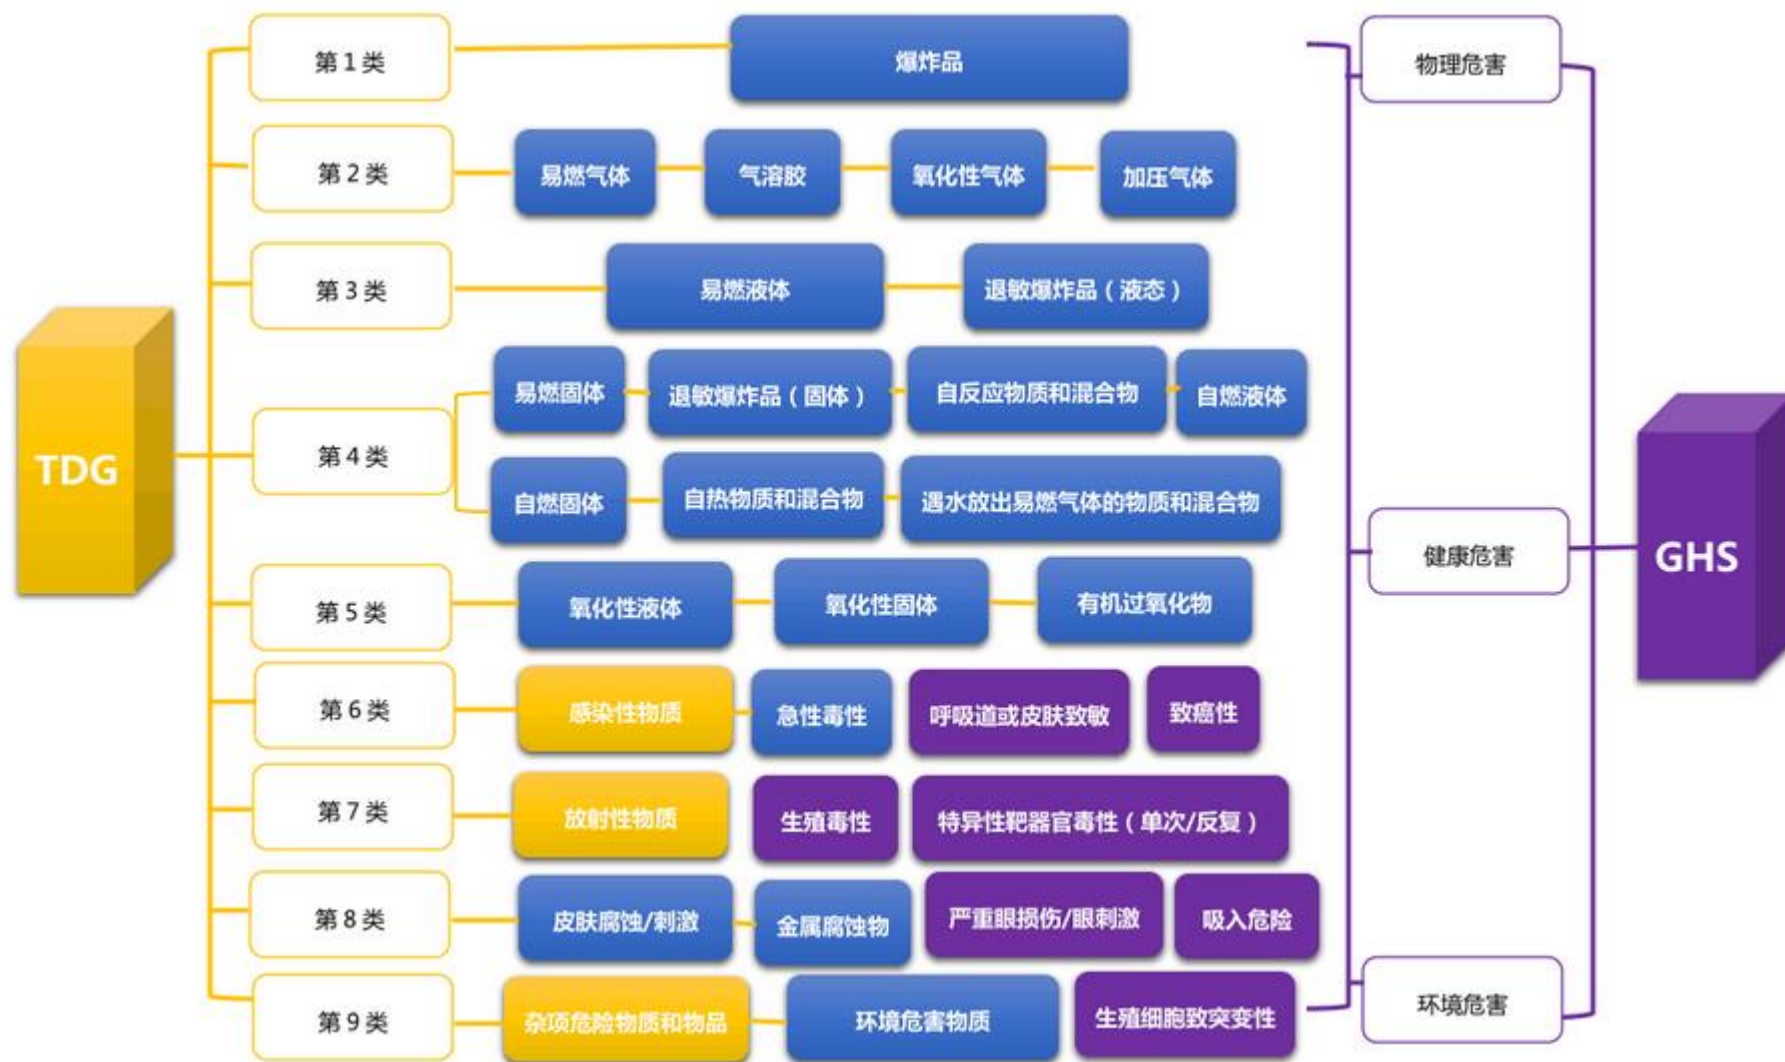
TDG

第 1 类
爆炸品

第 2 类
易燃气体
气溶胶
氧化性气体
加压气体

第 3 类
易燃液体
退敏爆炸品（液态）

第 4 类
易燃固体
退敏爆炸品（固体）
自反应物质和混合物
自燃液体
自燃固体
自热物质和混合物
遇水放出易燃气体的物质和混合物

第 5 类
氧化性液体
氧化性固体
有机过氧化物

第 6 类
感染性物质
急性毒性
呼吸道或皮肤致敏
致癌性

第 7 类
放射性物质
生殖毒性
特异性靶器官毒性（单次/反复）

第 8 类
皮肤腐蚀/刺激
金属腐蚀物
严重眼损伤/眼刺激
吸入危险

第 9 类
杂项危险物质和物品
环境危害物质
生殖细胞致突变性

物理危害
健康危害
环境危害

GHS